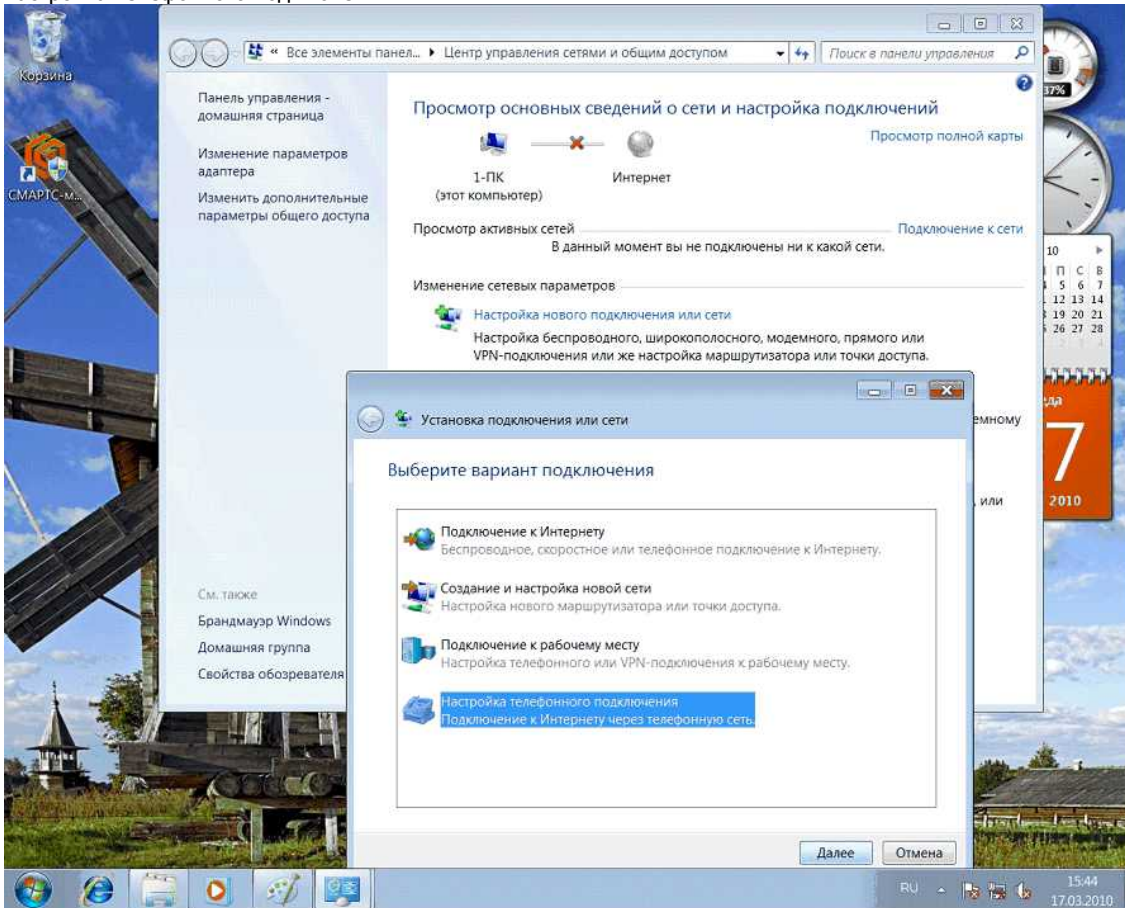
Корзина

СМАРТС-м...

« Все элементы панел... ▸ Центр управления сетями и общим доступом

Поиск в панели управления

Панель управления - домашняя страница

Изменение параметров адаптера

Изменить дополнительные параметры общего доступа

Просмотр основных сведений о сети и настройка подключений

Просмотр полной карты

1-ПК (этот компьютер)

Интернет

Просмотр активных сетей

Подключение к сети

В данный момент вы не подключены ни к какой сети.

Изменение сетевых параметров

Настройка нового подключения или сети

Настройка беспроводного, широкополосного, модемного, прямого или VPN-подключения или же настройка маршрутизатора или точки доступа.

емному

, или

См. также

Брандмауэр Windows

Домашняя группа

Свойства обозревателя

Установка подключения или сети

Выберите вариант подключения

Подключение к Интернету
Беспроводное, скоростное или телефонное подключение к Интернету.

Создание и настройка новой сети
Настройка нового маршрутизатора или точки доступа.

Подключение к рабочему месту
Настройка телефонного или VPN-подключения к рабочему месту.

Настройка телефонного подключения
Подключение к Интернету через телефонную сеть.

Далее

Отмена

37%

10
П С В
5 6 7
12 13 14
19 20 21
26 27 28

да
7
2010

RU

15:44
17.03.2010